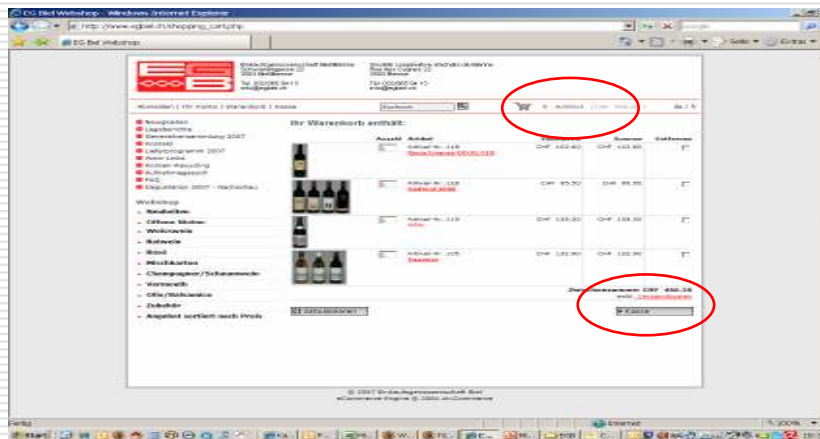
EG Biel Webshop - Windows Internet Explorer

http://www.egbiel.ch/shopping_cart.php

EG Biel Webshop

Seite Extras

Konto | Ihr Konto | Warenkorb | Kasse

Suchen

4 Artikel

Neuigkeiten
Lagebericht
Generalversammlung 2007
Kontakt
Lieferprogramm 2007
Wein Links
Kontakt Resulting
FAQ

Webshop
Neuheiten
Offene Weine
Weissweine
Rotweine
Rosé
Mischkarten
Champagner/Schaumwein
Vermouth
Öle/Balsamico
Zubehör
Angebot sortiert nach Preis

Ihr Warenkorb enthält:

| Anzahl | Artikel | | Summe | Entfernen |
|---|---|---|---|---|
| | Artikel-Nr. 118 | CHF 102.60 | CHF 102.60 | |
| | Artikel-Nr. 108 | CHF 95.50 | CHF 95.50 | |
| | Artikel-Nr. 110 | CHF 135.30 | CHF 135.30 | |
| | Artikel-Nr. 105 | CHF 132.90 | CHF 132.90 | |

Zwischensumme: CHF 466.30
exkl. Versandkosten

Aktualisieren

Kasse

© 2007 Einkaufsgenossenschaft Biel
eCommerce Engine © 2006 osCommerce

Fertig

Internet

100%

Start